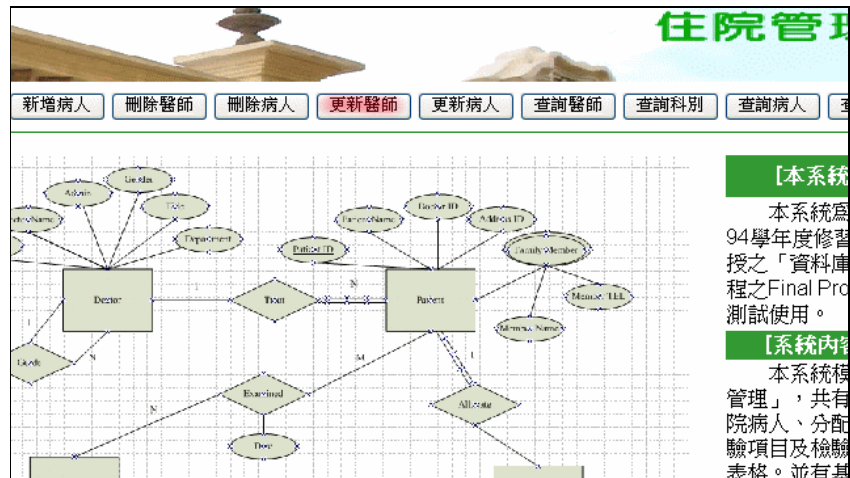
住院管理

新增病人 刪除醫師 刪除病人 更新醫師 更新病人 查詢醫師 查詢科別 查詢病人

Admin
Gender
TEL
Department
Doctor
Treat
Patient ID
PatientName
Doctor ID
Address ID
FamilyMember
Member_TEL
Member_Name
Patient
Examined
Date
Allocate
1
N
M
N
1
N

[本系統

本系統為94學年度修習授之「資料庫程之Final Pro測試使用。

[系統內

本系統模管理」，共有院病人、分配驗項目及檢驗表格。並有其